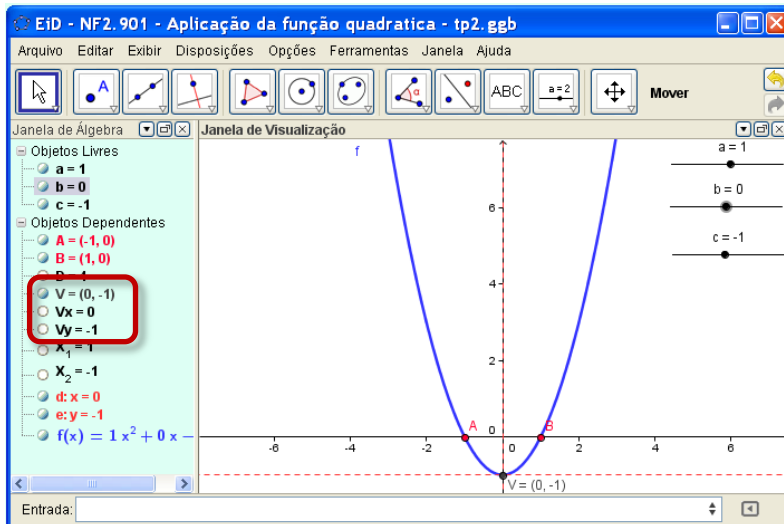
EiD - NF2.901 - Aplicação da função quadratica - tp2.ggb

Arquivo Editar Exibir Disposições Opções Ferramentas Janela Ajuda

ABC a = 2 Mover

Janela de Álgebra

Objetos Livres
a = 1
b = 0
c = -1
Objetos Dependentes
A = (-1, 0)
B = (1, 0)
D = 4
V = (0, -1)
Vx = 0
Vy = -1
$X_1$ = 1
$X_2$ = -1
d: x = 0
e: y = -1
$f(x) = 1\,x^2 + 0\,x -$

Janela de Visualização

f

a = 1
b = 0
c = -1

6
4
2
0
-6 -4 -2 0 2 4 6
A B
V = (0, -1)

Entrada: